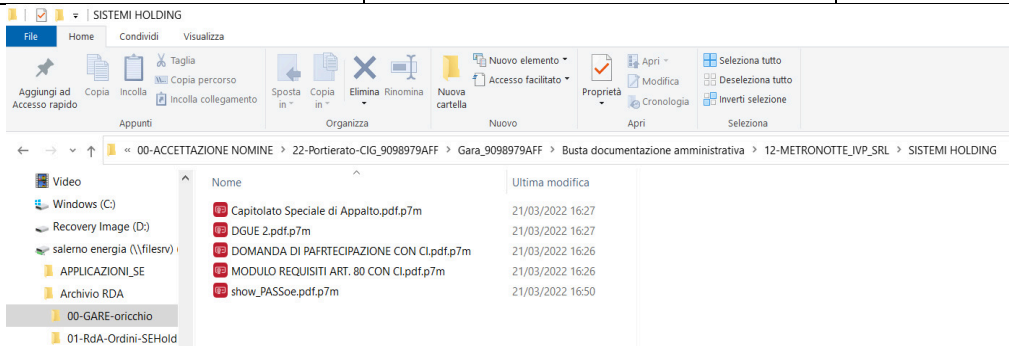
SISTEMI HOLDING

File | Home | Condividi | Visualizza

Aggiungi ad Accesso rapido | Copia | Incolla | Taglia | Copia percorso | Incolla collegamento
Appunti

Sposta in | Copia in | Elimina | Rinomina
Organizza

Nuova cartella | Nuovo elemento | Accesso facilitato
Nuovo

Proprietà | Apri | Modifica | Cronologia
Apri

Seleziona tutto | Deseleziona tutto | Inverti selezione
Seleziona

« 00-ACCETTAZIONE NOMINE > 22-Portierato-CIG_9098979AFF > Gara_9098979AFF > Busta documentazione amministrativa > 12-METRONOTTE_IVP_SRL > SISTEMI HOLDING

Video
Windows (C:)
Recovery Image (D:)
salerno energia (\\filesrv)
APPLICAZIONI_SE
Archivio RDA
00-GARE-oricchio
01-RdA-Ordini-SEHold

| Nome | Ultima modifica |
|---|---|
| Capitolato Speciale di Appalto.pdf.p7m | 21/03/2022 16:27 |
| DGUE 2.pdf.p7m | 21/03/2022 16:27 |
| DOMANDA DI PAFRTECIPAZIONE CON CI.pdf.p7m | 21/03/2022 16:26 |
| MODULO REQUISITI ART. 80 CON CI.pdf.p7m | 21/03/2022 16:26 |
| show_PASSoe.pdf.p7m | 21/03/2022 16:50 |